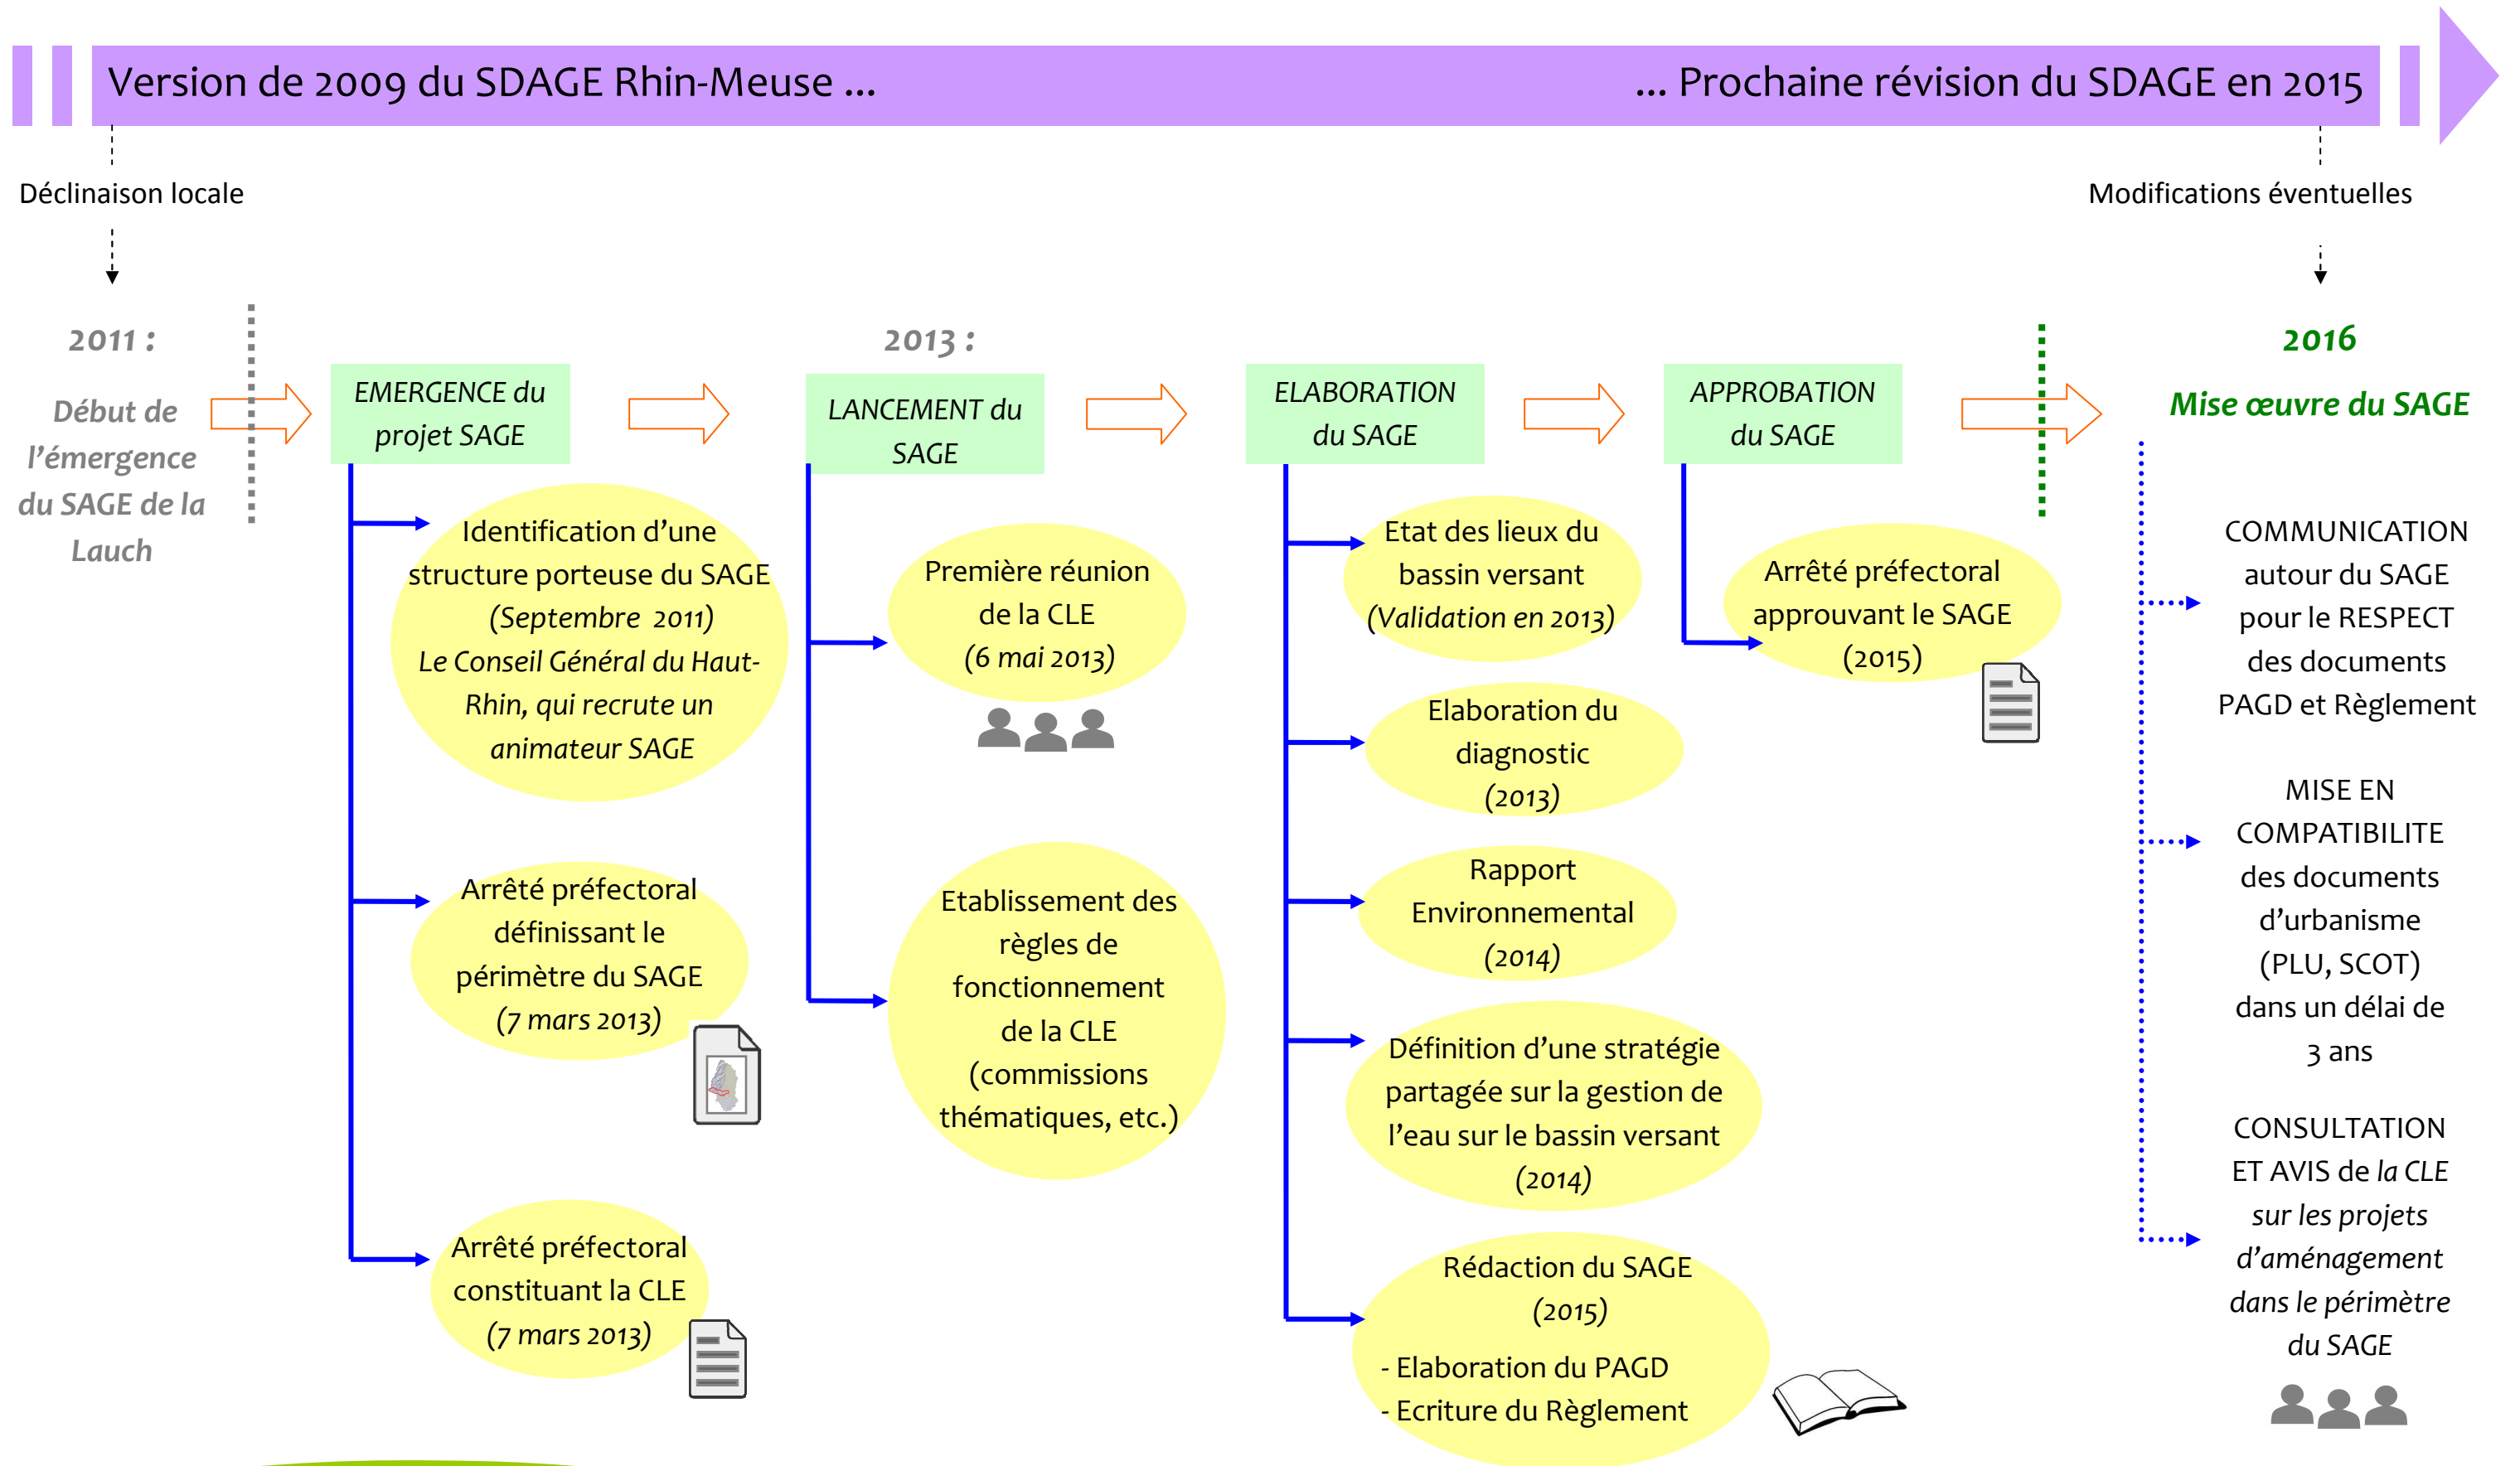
Version de 2009 du SDAGE Rhin-Meuse ...

... Prochaine révision du SDAGE en 2015

Déclinaison locale

Modifications éventuelles

2011 :

Début de l'émergence du SAGE de la Lauch

EMERGENCE du projet SAGE

Identification d'une structure porteuse du SAGE (Septembre 2011) Le Conseil Général du Haut-Rhin, qui recrute un animateur SAGE

Arrêté préfectoral définissant le périmètre du SAGE (7 mars 2013)

Arrêté préfectoral constituant la CLE (7 mars 2013)

2013 :

LANCEMENT du SAGE

Première réunion de la CLE (6 mai 2013)

Etablissement des règles de fonctionnement de la CLE (commissions thématiques, etc.)

ELABORATION du SAGE

Etat des lieux du bassin versant (Validation en 2013)

Elaboration du diagnostic (2013)

Rapport Environnemental (2014)

Définition d'une stratégie partagée sur la gestion de l'eau sur le bassin versant (2014)

Rédaction du SAGE (2015)

- Elaboration du PAGD
- Ecriture du Règlement

APPROBATION du SAGE

Arrêté préfectoral approuvant le SAGE (2015)

2016

Mise œuvre du SAGE

COMMUNICATION autour du SAGE pour le RESPECT des documents PAGD et Règlement

MISE EN COMPATIBILITE des documents d'urbanisme (PLU, SCOT) dans un délai de 3 ans

CONSULTATION ET AVIS de la CLE sur les projets d'aménagement dans le périmètre du SAGE